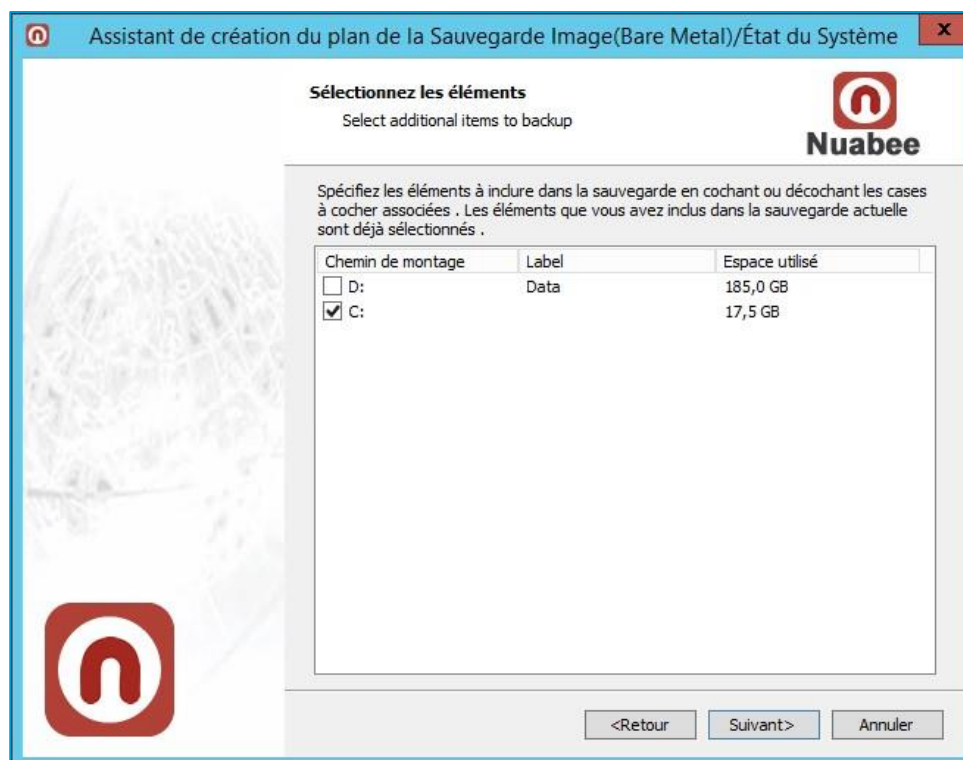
Assistant de création du plan de la Sauvegarde Image(Bare Metal)/État du Système

x

Sélectionnez les éléments
Select additional items to backup

Nuabee

Spécifiez les éléments à inclure dans la sauvegarde en cochant ou décochant les cases à cocher associées . Les éléments que vous avez inclus dans la sauvegarde actuelle sont déjà sélectionnés .

| Chemin de montage | Label | Espace utilisé |
|---|---|---|
| D: | Data | 185,0 GB |
| C: | | 17,5 GB |

<Retour Suivant> Annuler